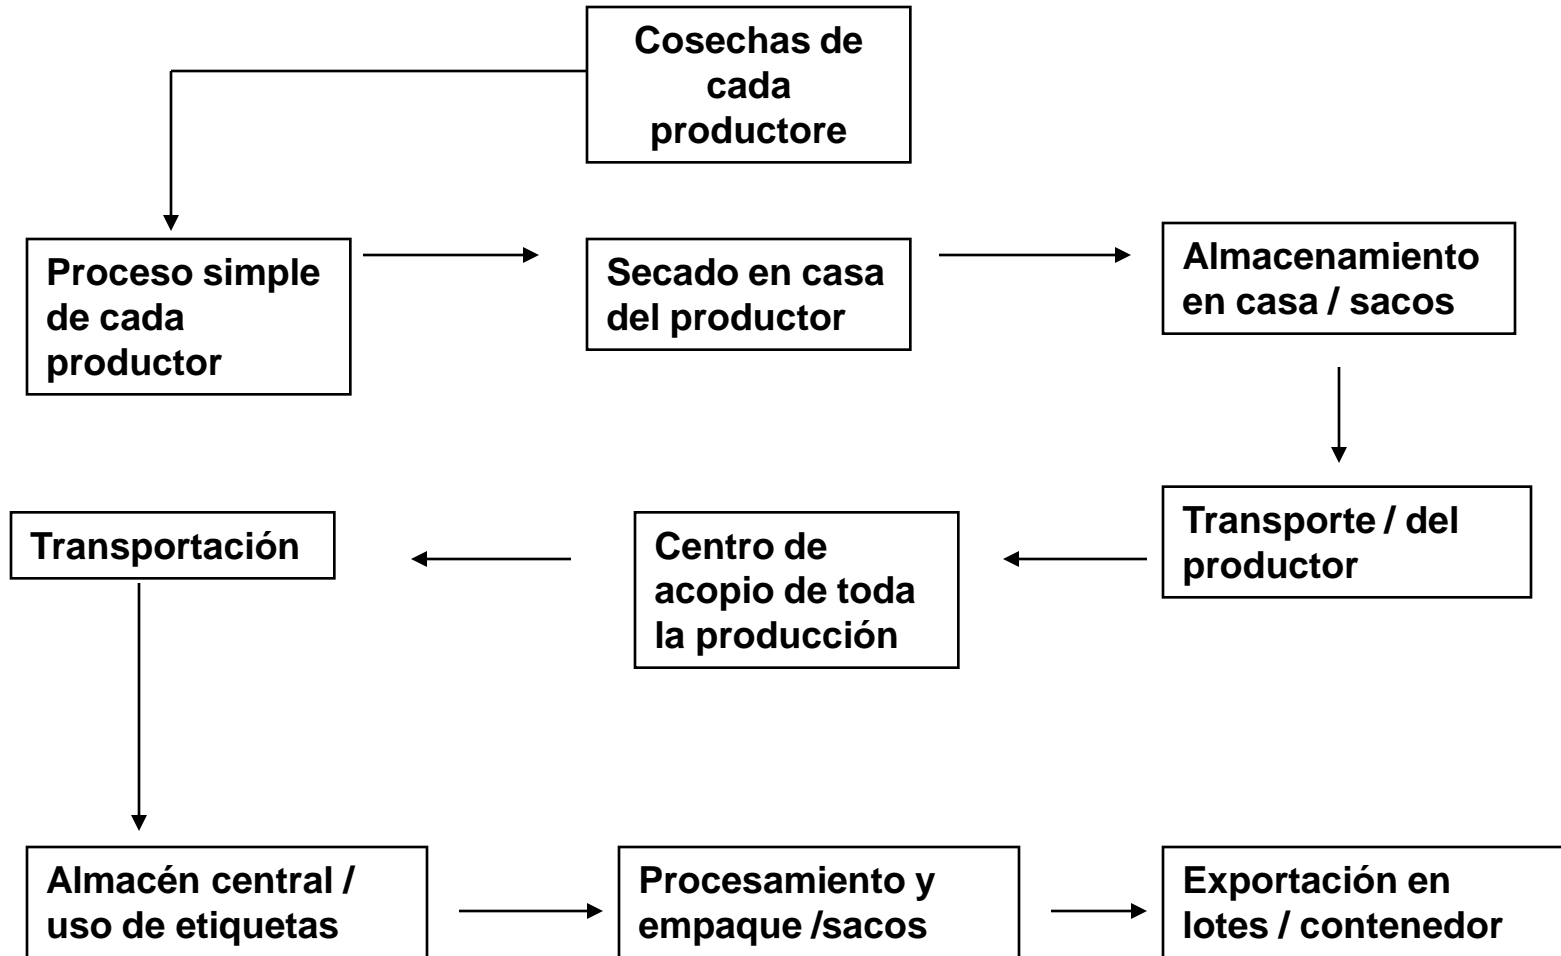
Cosechas de cada productore

Proceso simple de cada productor

Secado en casa del productor

Almacenamiento en casa / sacos

Transporte / del productor

Centro de acopio de toda la producción

Transportación

Almacén central / uso de etiquetas

Procesamiento y empaque /sacos

Exportación en lotes / contenedor